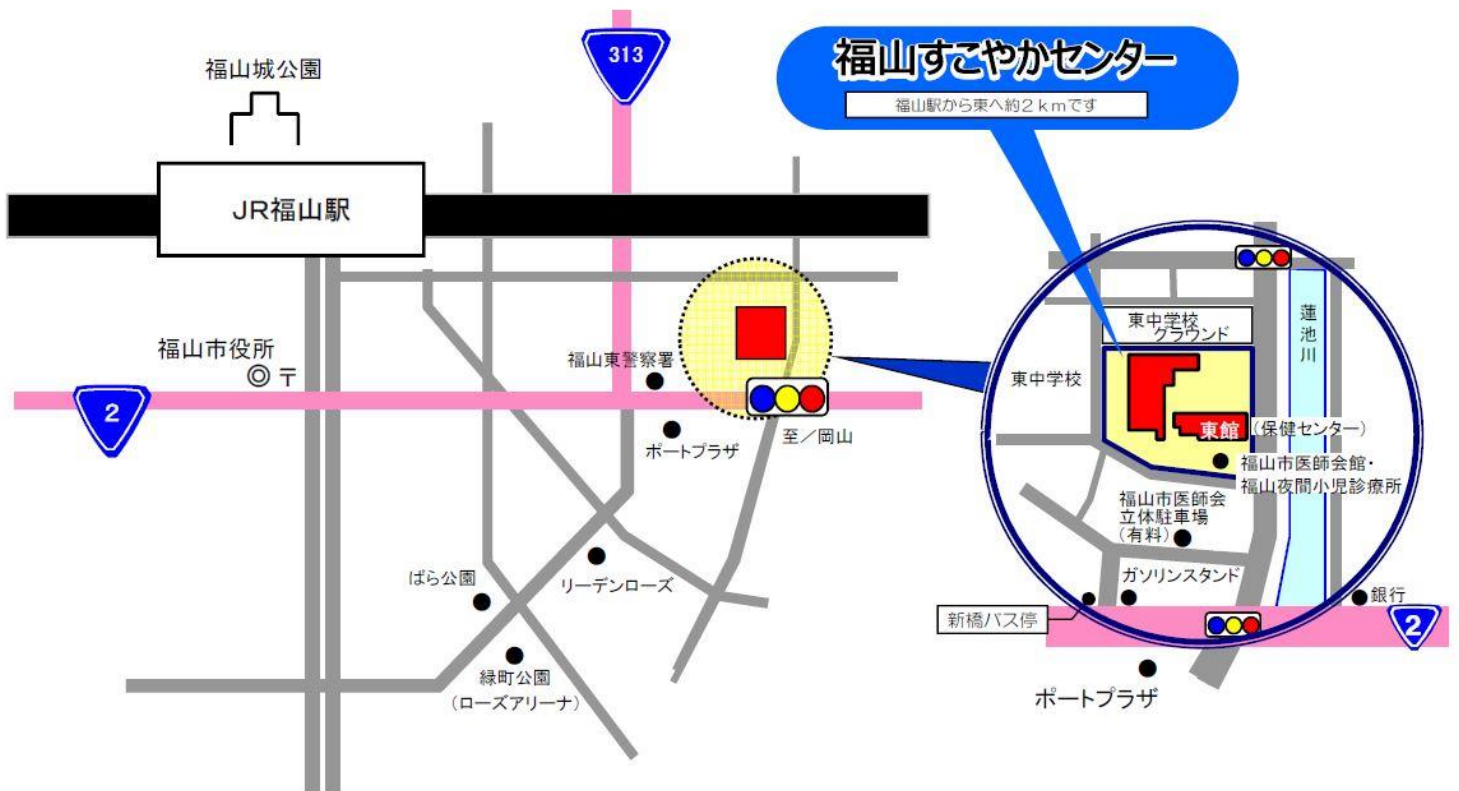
福山すこやかセンター
福山駅から東へ約２ｋｍです

313

福山城公園

JR福山駅

福山市役所
◎ 〒

2

福山東警察署

ポートプラザ

至／岡山

ばら公園

リーデンローズ

緑町公園
（ローズアリーナ）

東中学校
グラウンド

蓮池川

東中学校

東館

（保健センター）

福山市医師会館・
福山夜間小児診療所

福山市医師会
立体駐車場
（有料）

ガソリンスタンド

新橋バス停

銀行

2

ポートプラザ